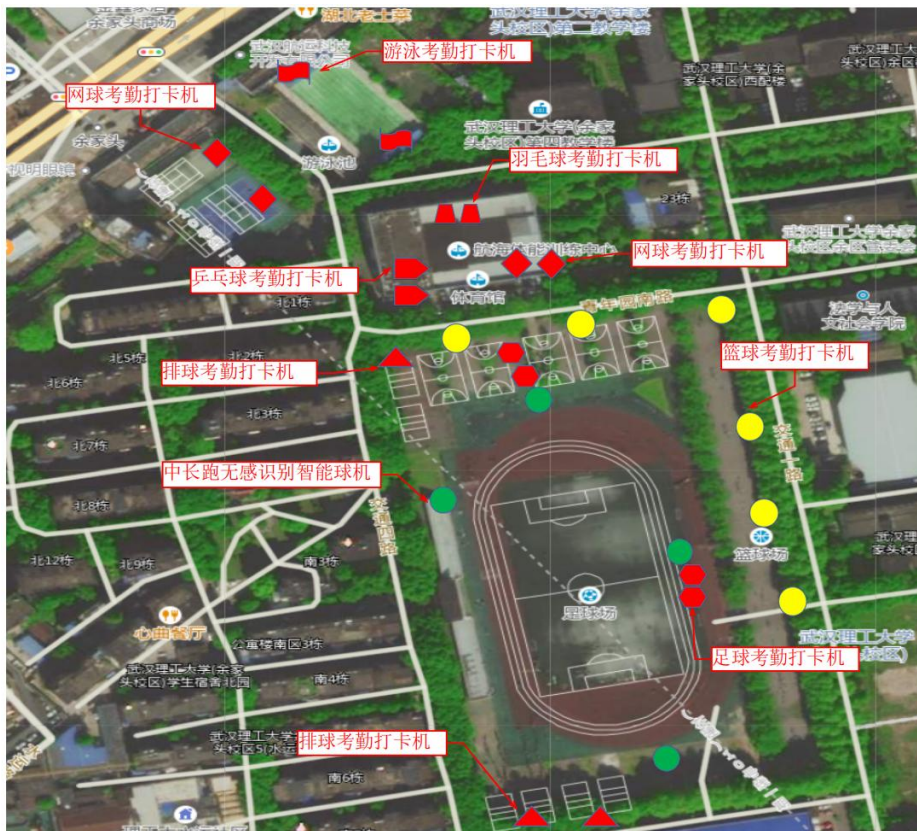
余家头南场
湖北老土菜
武汉理工大学(余家头校区)第二教学楼
武汉理工大学(余家头校区)西配楼
武汉理工大学(余家头校区)
游泳考勤打卡机
网球考勤打卡机
余家头
游泳池
武汉理工大学(余家头校区)经管院大楼
羽毛球考勤打卡机
23栋
航海体能训练中心
网球考勤打卡机
乒乓球考勤打卡机
体育馆
青年园南路
北1栋
法学与人文社会学院
排球考勤打卡机
北2栋
北5栋
北6栋
篮球考勤打卡机
北3栋
北7栋
中长跑无感识别智能球机
北8栋
北12栋
北9栋
南3栋
篮球场
足球场
心曲餐厅
公寓楼南区3栋
武汉理工大学(余家头校区)学生宿舍北园
南4栋
足球考勤打卡机
武汉理工大学
武汉理工大学(余家头校区)
排球考勤打卡机
南6栋